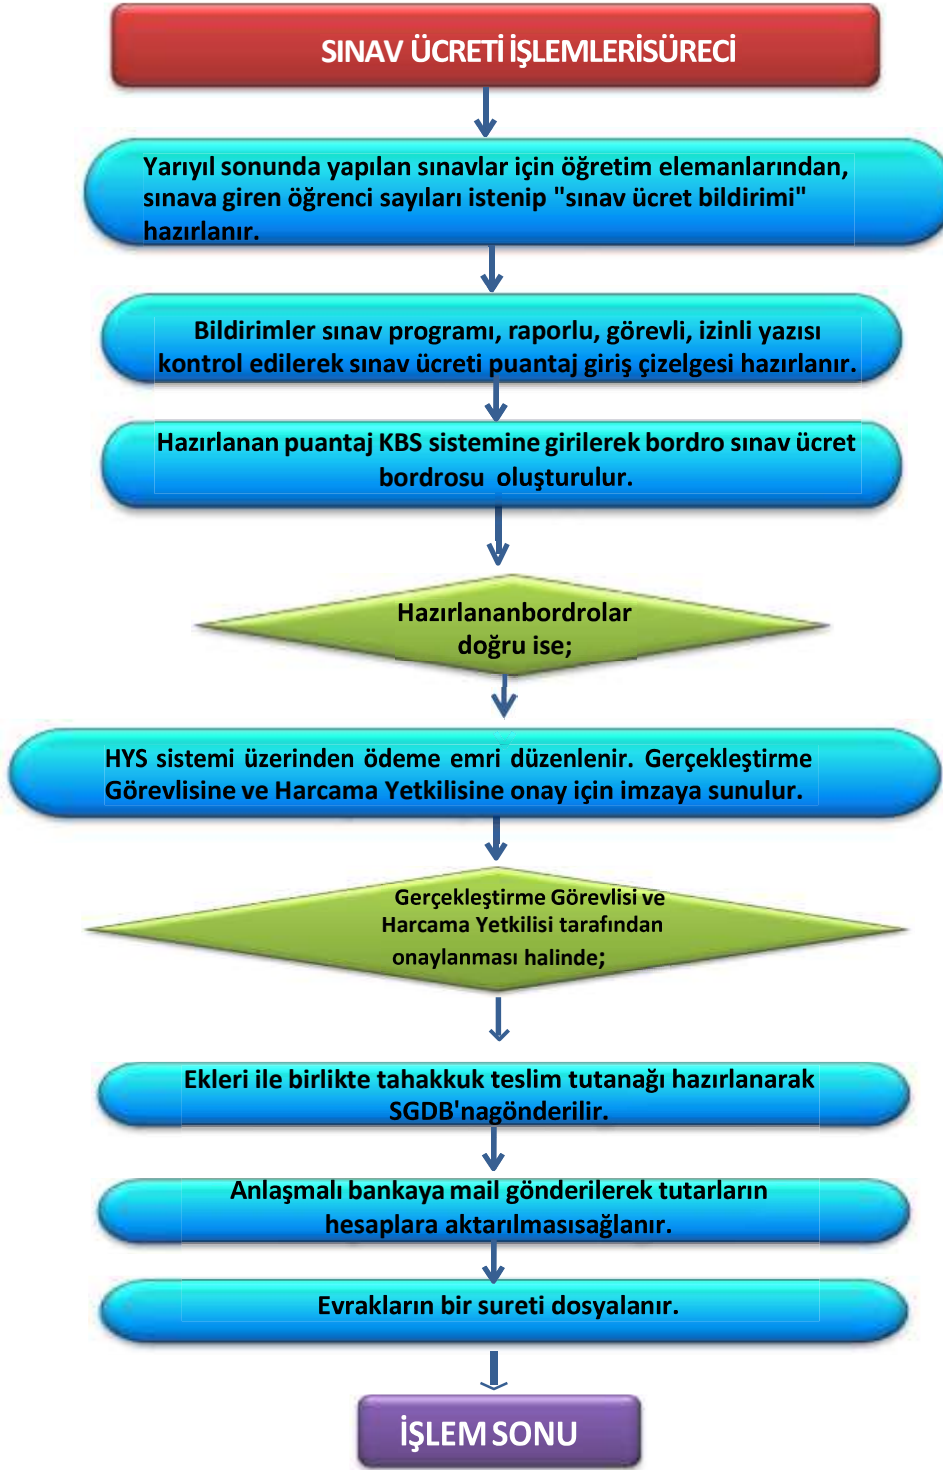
SINAV ÜCRETİ İŞLEMLERİSÜRECİ

Yarıyıl sonunda yapılan sınavlar için öğretim elemanlarından, sınava giren öğrenci sayıları istenip "sınav ücret bildirimi" hazırlanır.

Bildirimler sınav programı, raporlu, görevli, izinli yazısı kontrol edilerek sınav ücreti puantaj giriş çizelgesi hazırlanır.

Hazırlanan puantaj KBS sistemine girilerek bordro sınav ücret bordrosu oluşturulur.

Hazırlananbordrolar doğru ise;

HYS sistemi üzerinden ödeme emri düzenlenir. Gerçekleştirme Görevlisine ve Harcama Yetkilisine onay için imzaya sunulur.

Gerçekleştirme Görevlisi ve Harcama Yetkilisi tarafından onaylanması halinde;

Ekleri ile birlikte tahakkuk teslim tutanağı hazırlanarak SGDB'nagönderilir.

Anlaşmalı bankaya mail gönderilerek tutarların hesaplara aktarılmasısağlanır.

Evrakların bir sureti dosyalanır.

İŞLEM SONU